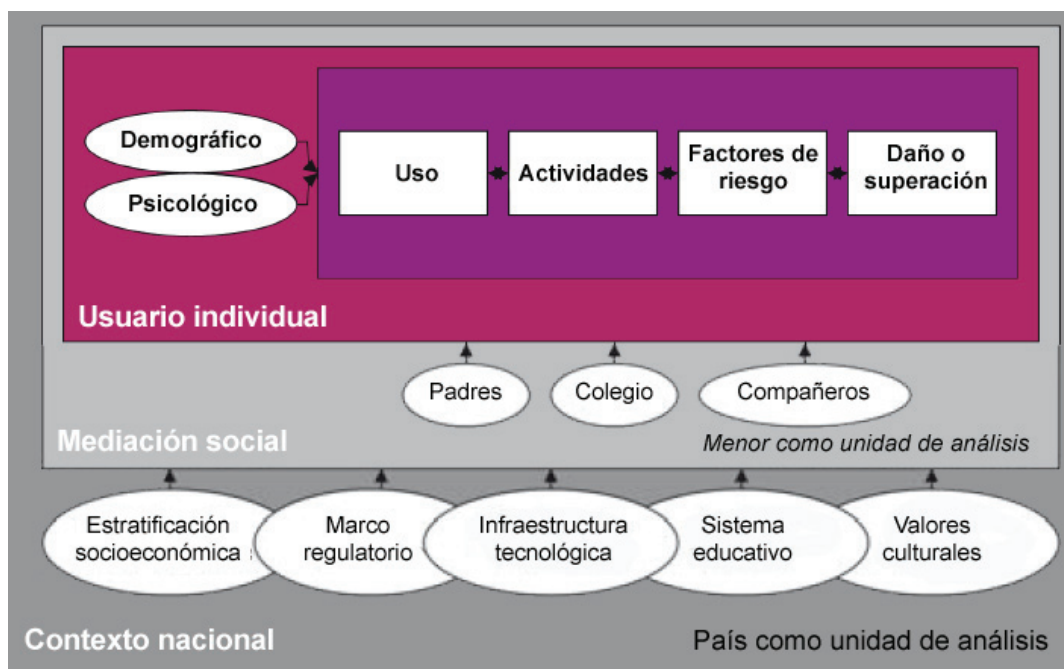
Demográfico

Psicológico

Uso

Actividades

Factores de riesgo

Daño o superación

Usuario individual

Padres

Colegio

Compañeros

Mediación social

Menor como unidad de análisis

Estratificación socioeconómica

Marco regulatorio

Infraestructura tecnológica

Sistema educativo

Valores culturales

Contexto nacional

País como unidad de análisis